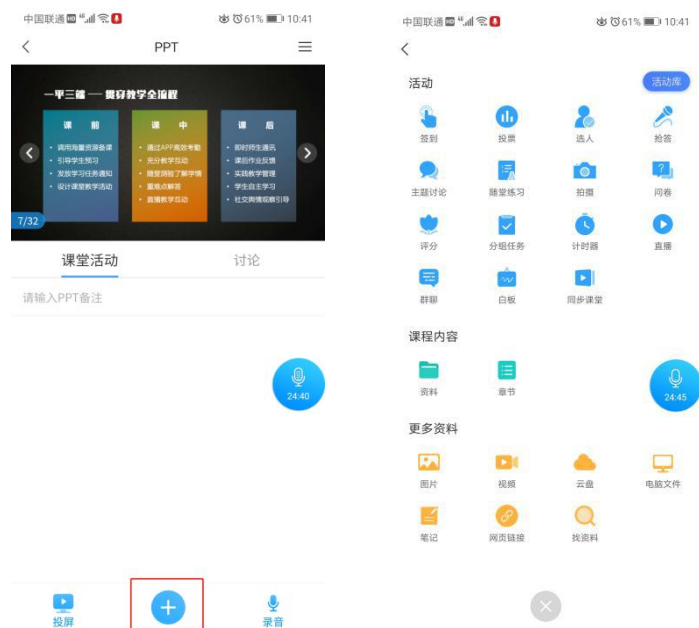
中国联通 61% 10:41

PPT

一平三端 — 贯穿教学全流程

课前
• 调用海量资源备课
• 引导学生预习
• 发放学习任务通知
• 设计课堂教学活动

课中
• 通过APP高效考勤
• 充分教学互动
• 随堂测验了解学情
• 重难点解答
• 直播教学互动

课后
• 即时师生通讯
• 课后作业反馈
• 实践教学管理
• 学生自主学习
• 社交舆情观察引导

7/32

课堂活动
讨论

请输入PPT备注

24:40

投屏
录音

中国联通 61% 10:41

活动
活动库

签到
投票
选人
抢答
主题讨论
随堂练习
拍摄
问卷
评分
分组任务
计时器
直播
群聊
白板
同步课堂

课程内容
资料
章节

24:45

更多资料
图片
视频
云盘
电脑文件
笔记
网页链接
找资料